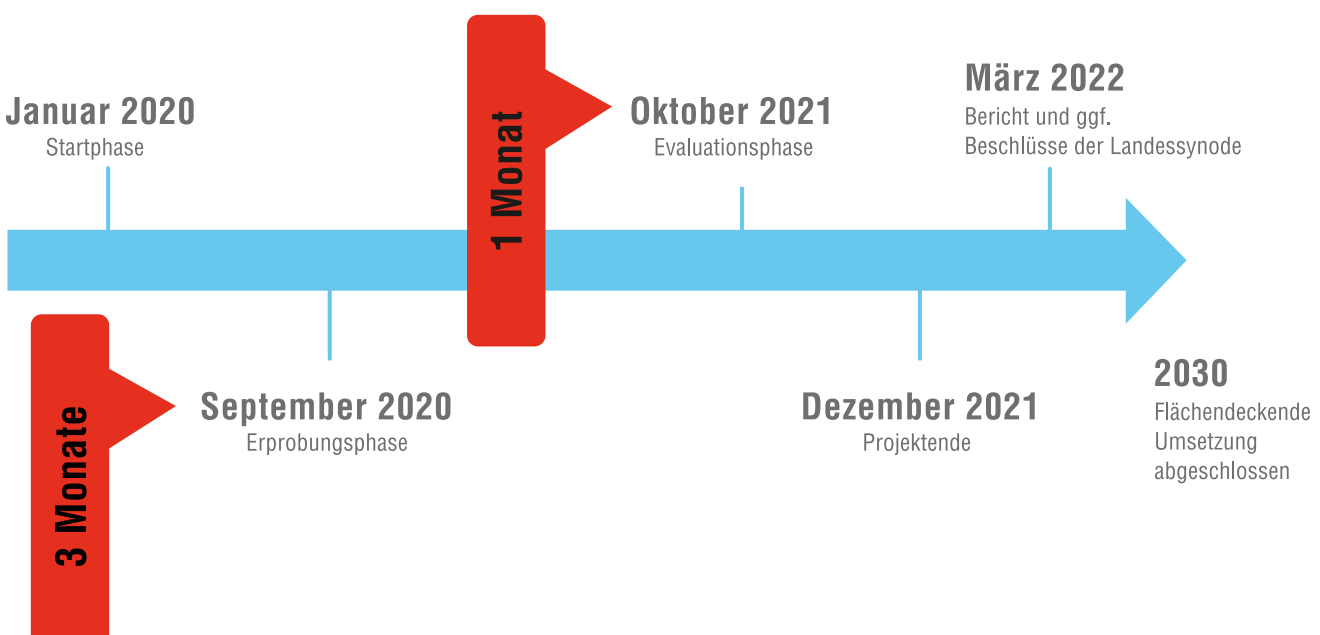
Januar 2020
Startphase

1 Monat

Oktober 2021
Evaluationsphase

März 2022
Bericht und ggf.
Beschlüsse der Landessynode

3 Monate

September 2020
Erprobungsphase

Dezember 2021
Projektende

2030
Flächendeckende
Umsetzung
abgeschlossen